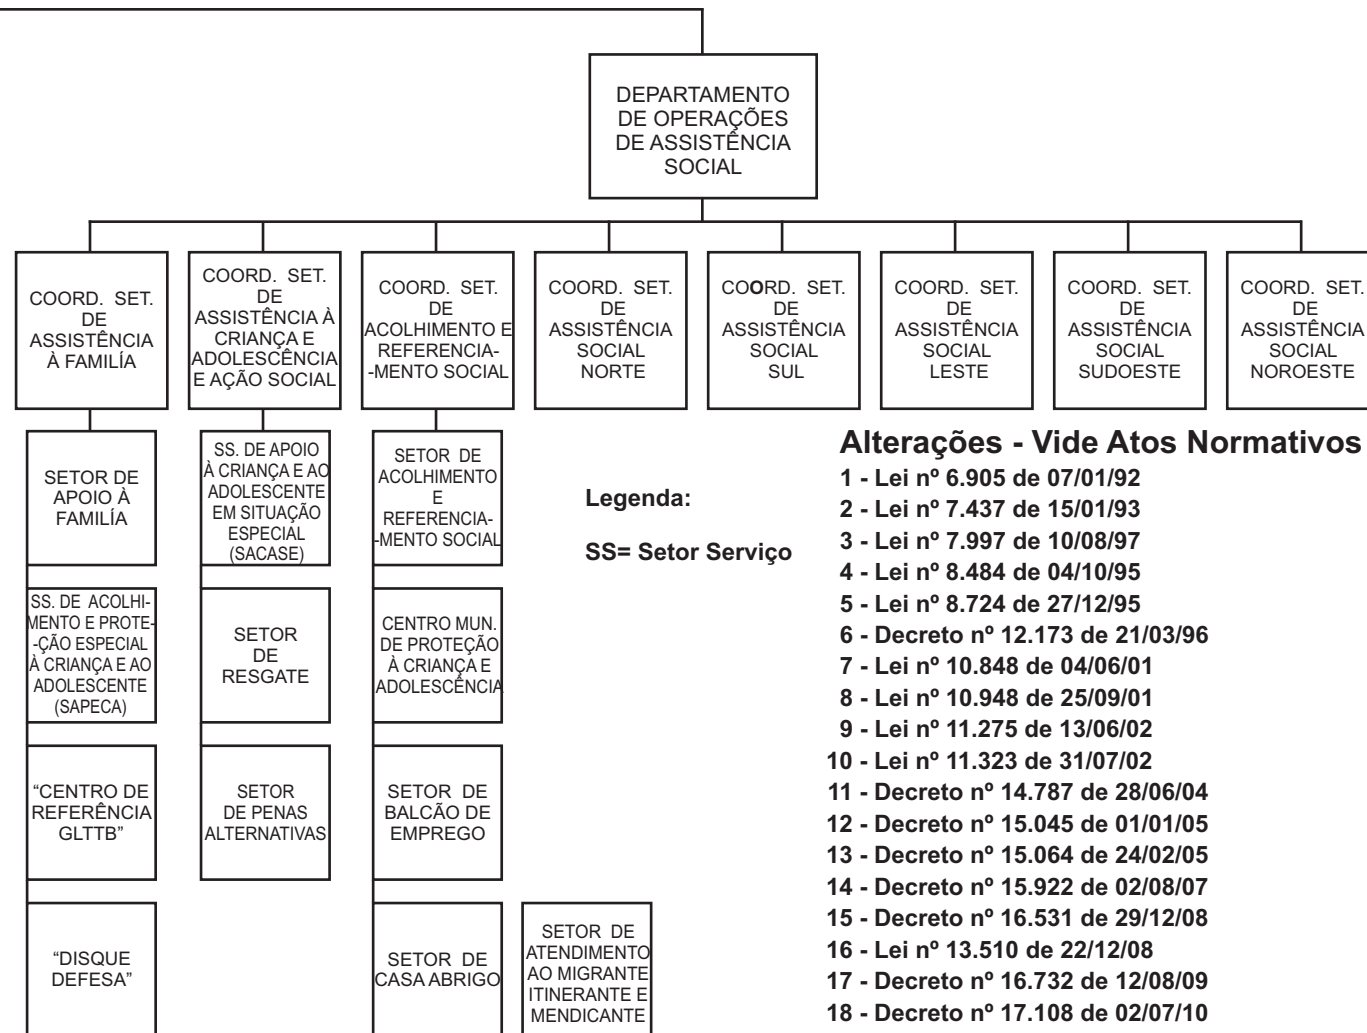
DEPARTAMENTO DE OPERAÇÕES DE ASSISTÊNCIA SOCIAL

COORD. SET. DE ASSISTÊNCIA À FAMILÍA

COORD. SET. DE ASSISTÊNCIA À CRIANÇA E ADOLESCÊNCIA E AÇÃO SOCIAL

COORD. SET. DE ACOLHIMENTO E REFERENCIAMENTO SOCIAL

COORD. SET. DE ASSISTÊNCIA SOCIAL NORTE

COORD. SET. DE ASSISTÊNCIA SOCIAL SUL

COORD. SET. DE ASSISTÊNCIA SOCIAL LESTE

COORD. SET. DE ASSISTÊNCIA SOCIAL SUDOESTE

COORD. SET. DE ASSISTÊNCIA SOCIAL NOROESTE

SETOR DE APOIO À FAMILÍA

SS. DE ACOLHIMENTO E PROTEÇÃO ESPECIAL À CRIANÇA E AO ADOLESCENTE (SAPECA)

"CENTRO DE REFERÊNCIA GLTTB"

"DISQUE DEFESA"

SS. DE APOIO À CRIANÇA E AO ADOLESCENTE EM SITUAÇÃO ESPECIAL (SACASE)

SETOR DE RESGATE

SETOR DE PENAS ALTERNATIVAS

SETOR DE ACOLHIMENTO E REFERENCIAMENTO SOCIAL

CENTRO MUN. DE PROTEÇÃO À CRIANÇA E ADOLESCÊNCIA

SETOR DE BALCÃO DE EMPREGO

SETOR DE CASA ABRIGO

SETOR DE ATENDIMENTO AO MIGRANTE ITINERANTE E MENDICANTE

Legenda:

SS= Setor Serviço

Alterações - Vide Atos Normativos

1 - Lei nº 6.905 de 07/01/92
2 - Lei nº 7.437 de 15/01/93
3 - Lei nº 7.997 de 10/08/97
4 - Lei nº 8.484 de 04/10/95
5 - Lei nº 8.724 de 27/12/95
6 - Decreto nº 12.173 de 21/03/96
7 - Lei nº 10.848 de 04/06/01
8 - Lei nº 10.948 de 25/09/01
9 - Lei nº 11.275 de 13/06/02
10 - Lei nº 11.323 de 31/07/02
11 - Decreto nº 14.787 de 28/06/04
12 - Decreto nº 15.045 de 01/01/05
13 - Decreto nº 15.064 de 24/02/05
14 - Decreto nº 15.922 de 02/08/07
15 - Decreto nº 16.531 de 29/12/08
16 - Lei nº 13.510 de 22/12/08
17 - Decreto nº 16.732 de 12/08/09
18 - Decreto nº 17.108 de 02/07/10